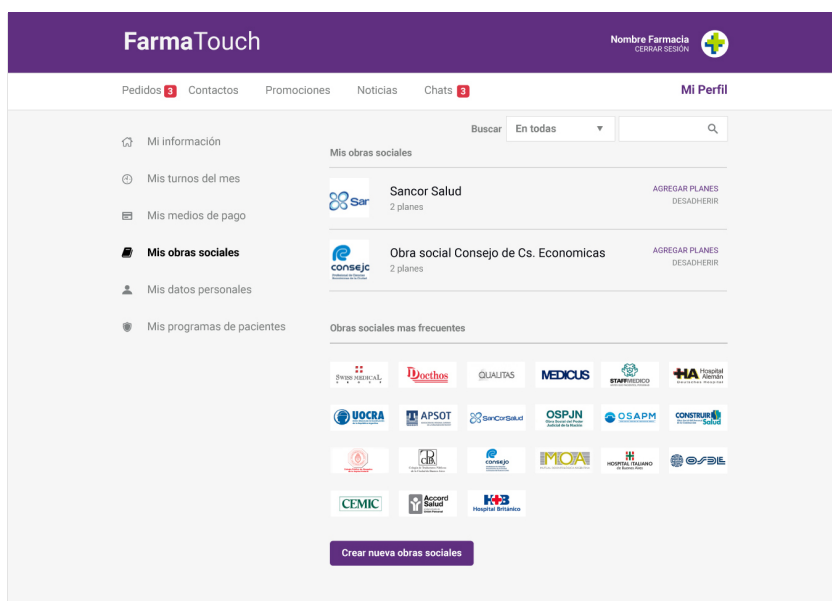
FarmaTouch

Nombre Farmacia
CERRAR SESIÓN

Pedidos 3 Contactos Promociones Noticias Chats 3 Mi Perfil

Mi información
Mis turnos del mes
Mis medios de pago
Mis obras sociales
Mis datos personales
Mis programas de pacientes

Buscar En todas

Mis obras sociales

Sancor Salud
2 planes
AGREGAR PLANES
DESADHERIR

Obra social Consejo de Cs. Economicas
2 planes
AGREGAR PLANES
DESADHERIR

Obras sociales mas frecuentes

SWISS MEDICAL
Doctthos
QUALITAS
MEDICUS
STAFF MEDICO
HA Hospital Alemán
UOCRA
APSOT
SanCorSalud
OSPJN
OSAPM
CONSTRUIR Salud
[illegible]
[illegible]
consejo
MOA
HOSPITAL ITALIANO de Buenos Aires
OSDE
CEMIC
Accord Salud
HB Hospital Británico

Crear nueva obras sociales